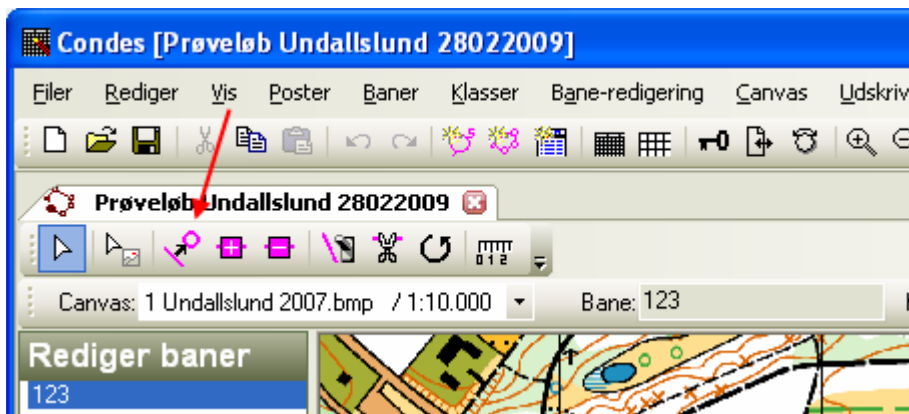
Condes [Prøveløb Undallslund 28022009]

Filer Rediger Vis Poster Baner Klasser Bane-redigering Canvas Udskriv

Prøveløb Undallslund 28022009

Canvas: 1 Undallslund 2007.bmp / 1:10.000

Bane: 123

Rediger baner

123